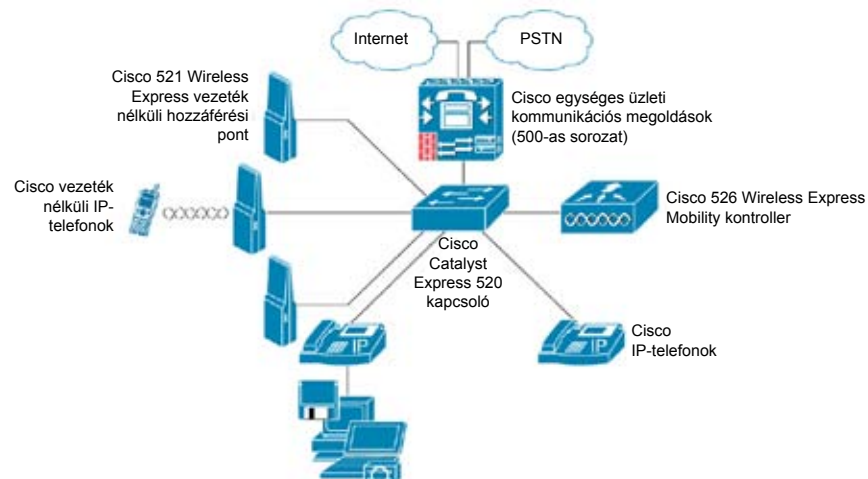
Internet

PSTN

Cisco 521 Wireless Express vezeték nélküli hozzáférési pont

Cisco egységes üzleti kommunikációs megoldások (500-as sorozat)

Cisco vezeték nélküli IP-telefonok

Cisco 526 Wireless Express Mobility kontroller

Cisco Catalyst Express 520 kapcsoló

IP

IP

Cisco IP-telefonok